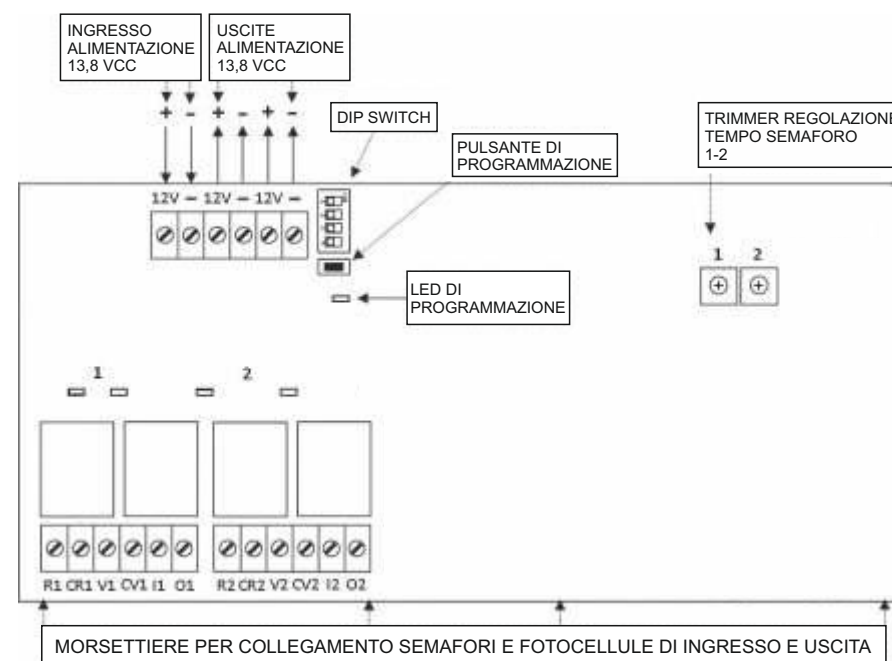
INGRESSO ALIMENTAZIONE 13,8 VCC

USCITE ALIMENTAZIONE 13,8 VCC

+ - + - + -

DIP SWITCH

PULSANTE DI PROGRAMMAZIONE

TRIMMER REGOLAZIONE TEMPO SEMAFORO 1-2

12V — 12V — 12V —

1 2

LED DI PROGRAMMAZIONE

1 2

R1 CR1 V1 CV1 I1 O1 R2 CR2 V2 CV2 I2 O2

MORSETTIERE PER COLLEGAMENTO SEMAFORI E FOTOCELLULE DI INGRESSO E USCITA